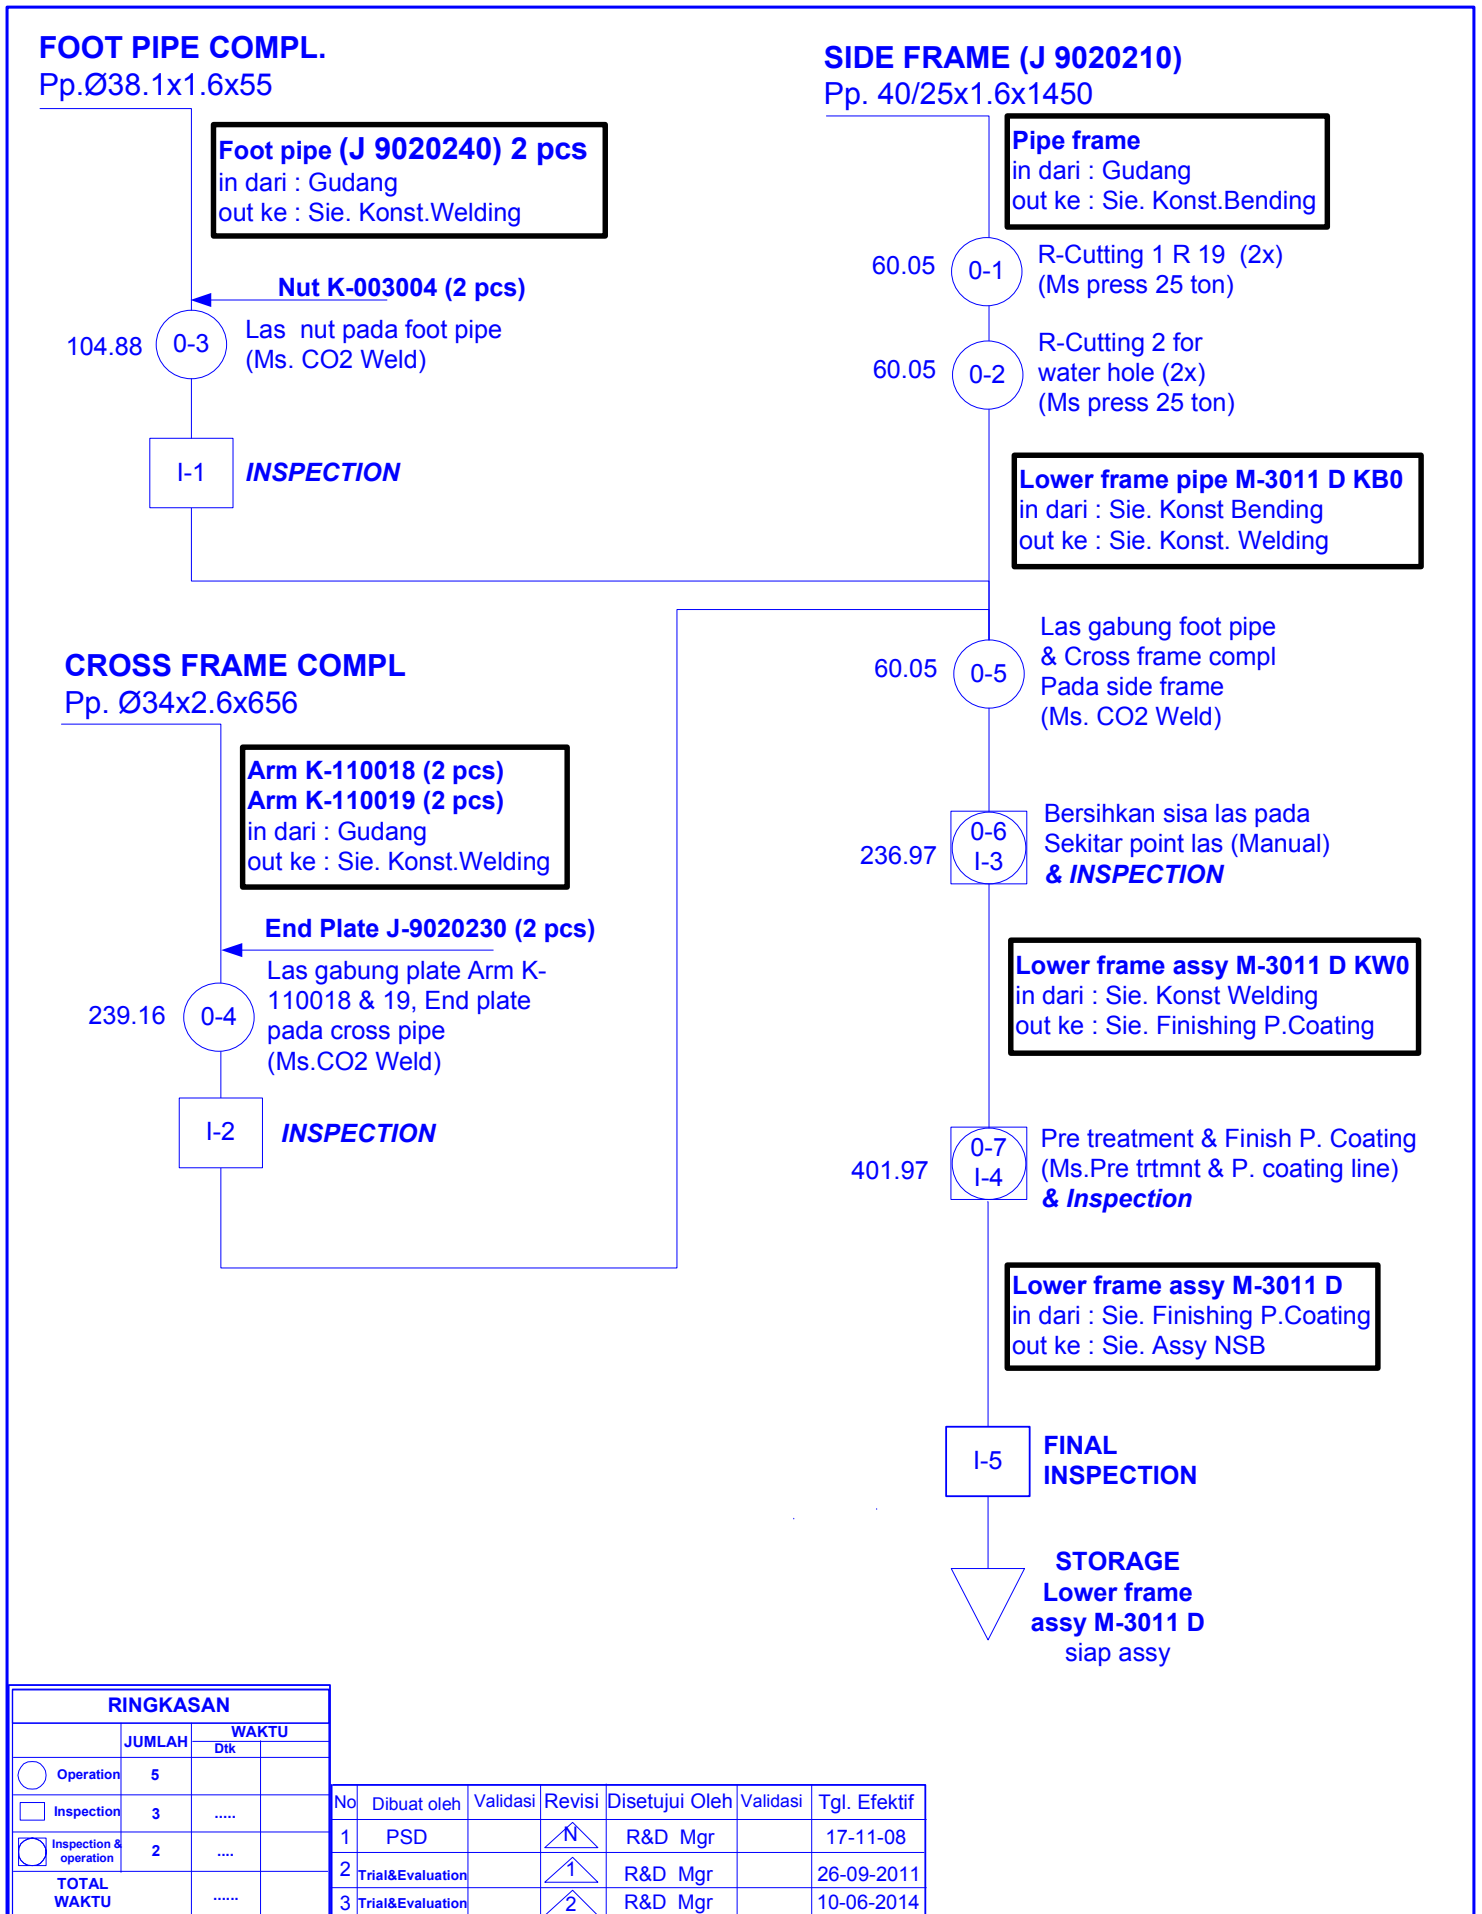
FOOT PIPE COMPL.
Pp.Ø38.1x1.6x55

Foot pipe (J 9020240) 2 pcs
in dari : Gudang
out ke : Sie. Konst.Welding

Nut K-003004 (2 pcs)

104.88 0-3 Las nut pada foot pipe
(Ms. CO2 Weld)

I-1 INSPECTION

SIDE FRAME (J 9020210)
Pp. 40/25x1.6x1450

Pipe frame
in dari : Gudang
out ke : Sie. Konst.Bending

60.05 0-1 R-Cutting 1 R 19 (2x)
(Ms press 25 ton)

60.05 0-2 R-Cutting 2 for
water hole (2x)
(Ms press 25 ton)

Lower frame pipe M-3011 D KB0
in dari : Sie. Konst Bending
out ke : Sie. Konst. Welding

CROSS FRAME COMPL
Pp. Ø34x2.6x656

Arm K-110018 (2 pcs)
Arm K-110019 (2 pcs)
in dari : Gudang
out ke : Sie. Konst.Welding

End Plate J-9020230 (2 pcs)

239.16 0-4 Las gabung plate Arm K-110018 & 19, End plate pada cross pipe
(Ms.CO2 Weld)

I-2 INSPECTION

60.05 0-5 Las gabung foot pipe
& Cross frame compl
Pada side frame
(Ms. CO2 Weld)

236.97 0-6 I-3 Bersihkan sisa las pada
Sekitar point las (Manual)
& INSPECTION

Lower frame assy M-3011 D KW0
in dari : Sie. Konst Welding
out ke : Sie. Finishing P.Coating

401.97 0-7 I-4 Pre treatment & Finish P. Coating
(Ms.Pre trtmnt & P. coating line)
& Inspection

Lower frame assy M-3011 D
in dari : Sie. Finishing P.Coating
out ke : Sie. Assy NSB

I-5 FINAL
INSPECTION

STORAGE
Lower frame
assy M-3011 D
siap assy

RINGKASAN
| | JUMLAH | WAKTU Dtk |
|---|---|---|
| Operation | 5 | |
| Inspection | 3 | ..... |
| Inspection & operation | 2 | .... |
| TOTAL WAKTU | | ..... |

| No | Dibuat oleh | Validasi | Revisi | Disetujui Oleh | Validasi | Tgl. Efektif |
|---|---|---|---|---|---|---|
| 1 | PSD | | N | R&D Mgr | | 17-11-08 |
| 2 | Trial&Evaluation | | 1 | R&D Mgr | | 26-09-2011 |
| 3 | Trial&Evaluation | | 2 | R&D Mgr | | 10-06-2014 |